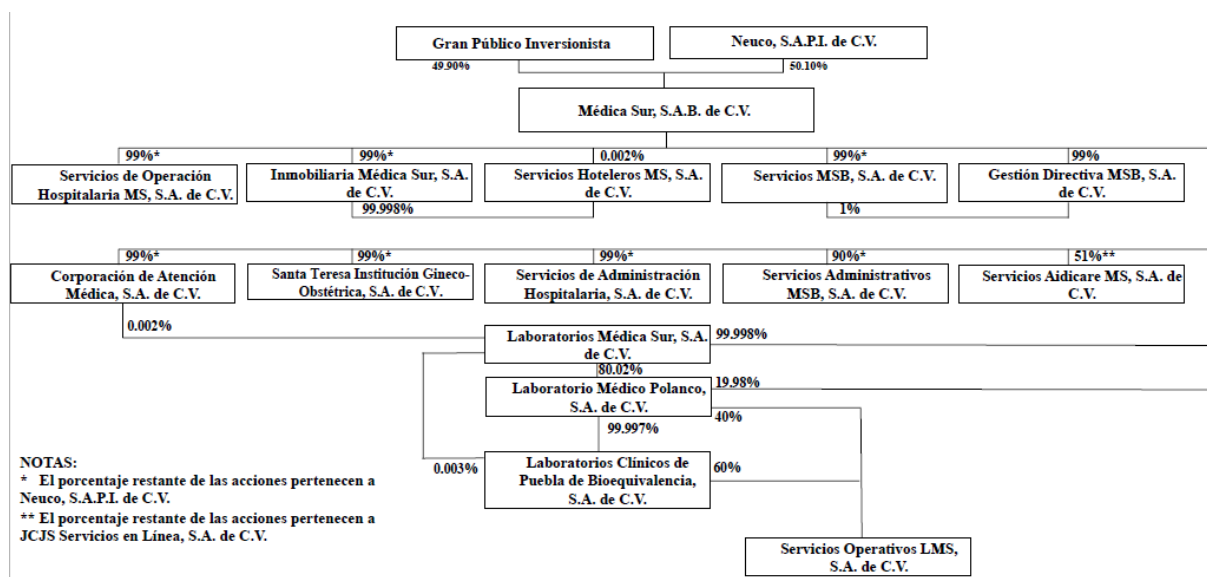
Gran Público Inversionista
49.90%

Neuco, S.A.P.I. de C.V.
50.10%

Médica Sur, S.A.B. de C.V.

99%*
Servicios de Operación Hospitalaria MS, S.A. de C.V.

99%*
Inmobiliaria Médica Sur, S.A. de C.V.

99.998%

0.002%
Servicios Hoteleros MS, S.A. de C.V.

99%*
Servicios MSB, S.A. de C.V.

1%

99%
Gestión Directiva MSB, S.A. de C.V.

99%*
Corporación de Atención Médica, S.A. de C.V.

99%*
Santa Teresa Institución Gineco-Obstétrica, S.A. de C.V.

99%*
Servicios de Administración Hospitalaria, S.A. de C.V.

90%*
Servicios Administrativos MSB, S.A. de C.V.

51%**
Servicios Aidicare MS, S.A. de C.V.

0.002%

Laboratorios Médica Sur, S.A. de C.V.
99.998%

80.02%

Laboratorio Médico Polanco, S.A. de C.V.
19.98%

40%

99.997%

0.003%

Laboratorios Clínicos de Puebla de Bioequivalencia, S.A. de C.V.
60%

Servicios Operativos LMS, S.A. de C.V.

NOTAS:
* El porcentaje restante de las acciones pertenecen a Neuco, S.A.P.I. de C.V.
** El porcentaje restante de las acciones pertenecen a JCJS Servicios en Línea, S.A. de C.V.